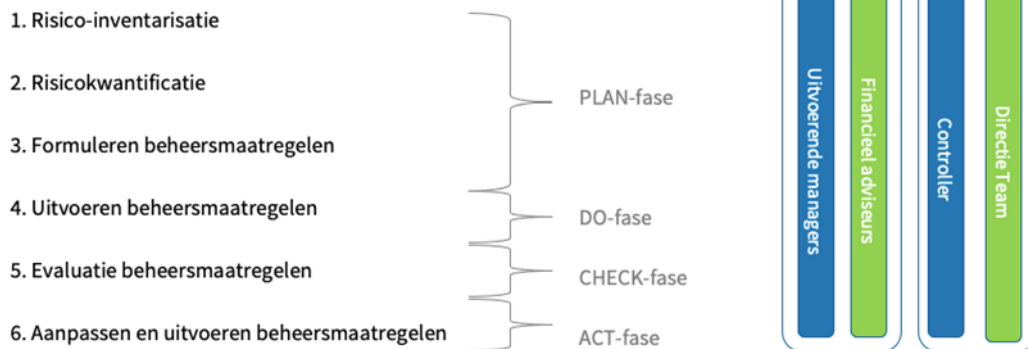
1. Risico-inventarisatie

2. Risicokwantificatie

3. Formuleren beheersmaatregelen

4. Uitvoeren beheersmaatregelen

5. Evaluatie beheersmaatregelen

6. Aanpassen en uitvoeren beheersmaatregelen

PLAN-fase

DO-fase

CHECK-fase

ACT-fase

Uitvoerende managers

Financieel adviseurs

Controller

Directie Team